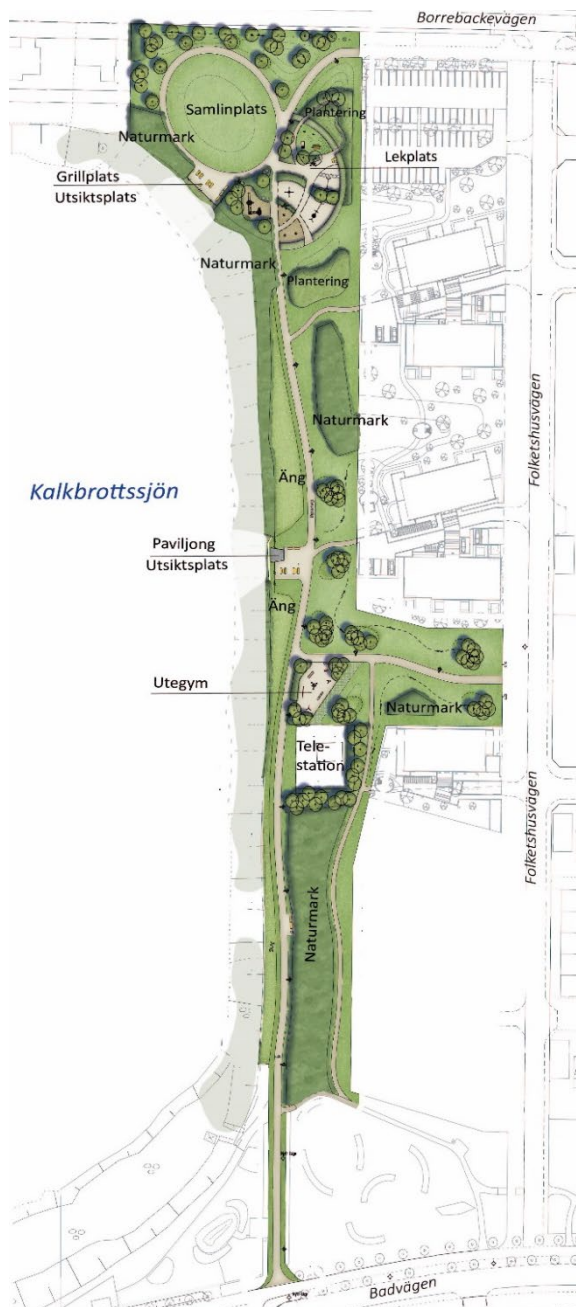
Borrebackevägen

Samlinplats

Plantering

Naturmark

Lekplats

Grillplats
Utsiktsplats

Naturmark

Plantering

Naturmark

Kalkbrottssjön

Äng

Folketshusvägen

Paviljong
Utsiktsplats

Äng

Utegym

Naturmark

Tele-
station

Folketshusvägen

Naturmark

Badvägen